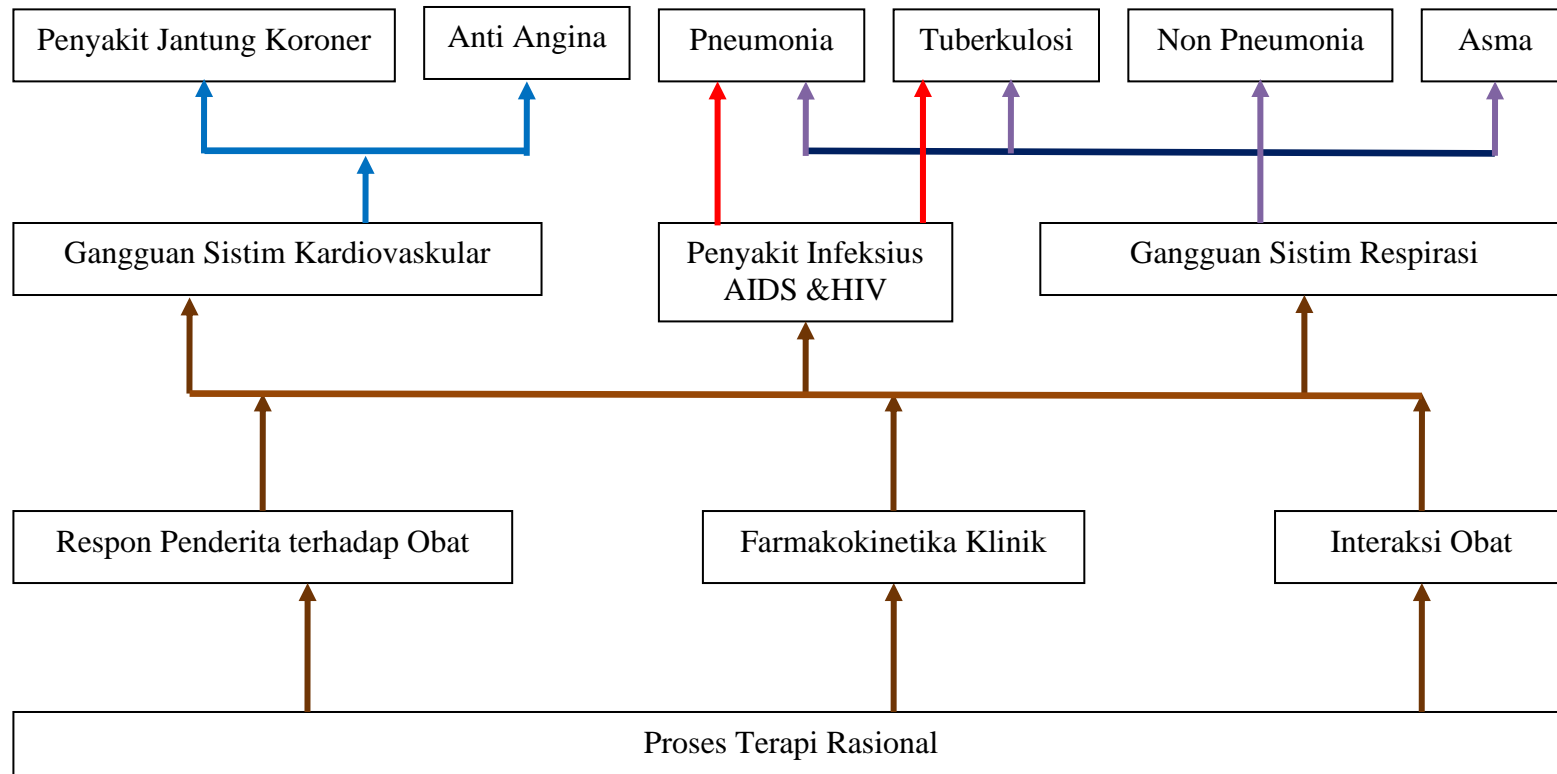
Penyakit Jantung Koroner

Anti Angina

Pneumonia

Tuberkulosi

Non Pneumonia

Asma

Gangguan Sistim Kardiovaskular

Penyakit Infeksius AIDS &HIV

Gangguan Sistim Respirasi

Respon Penderita terhadap Obat

Farmakokinetika Klinik

Interaksi Obat

Proses Terapi Rasional